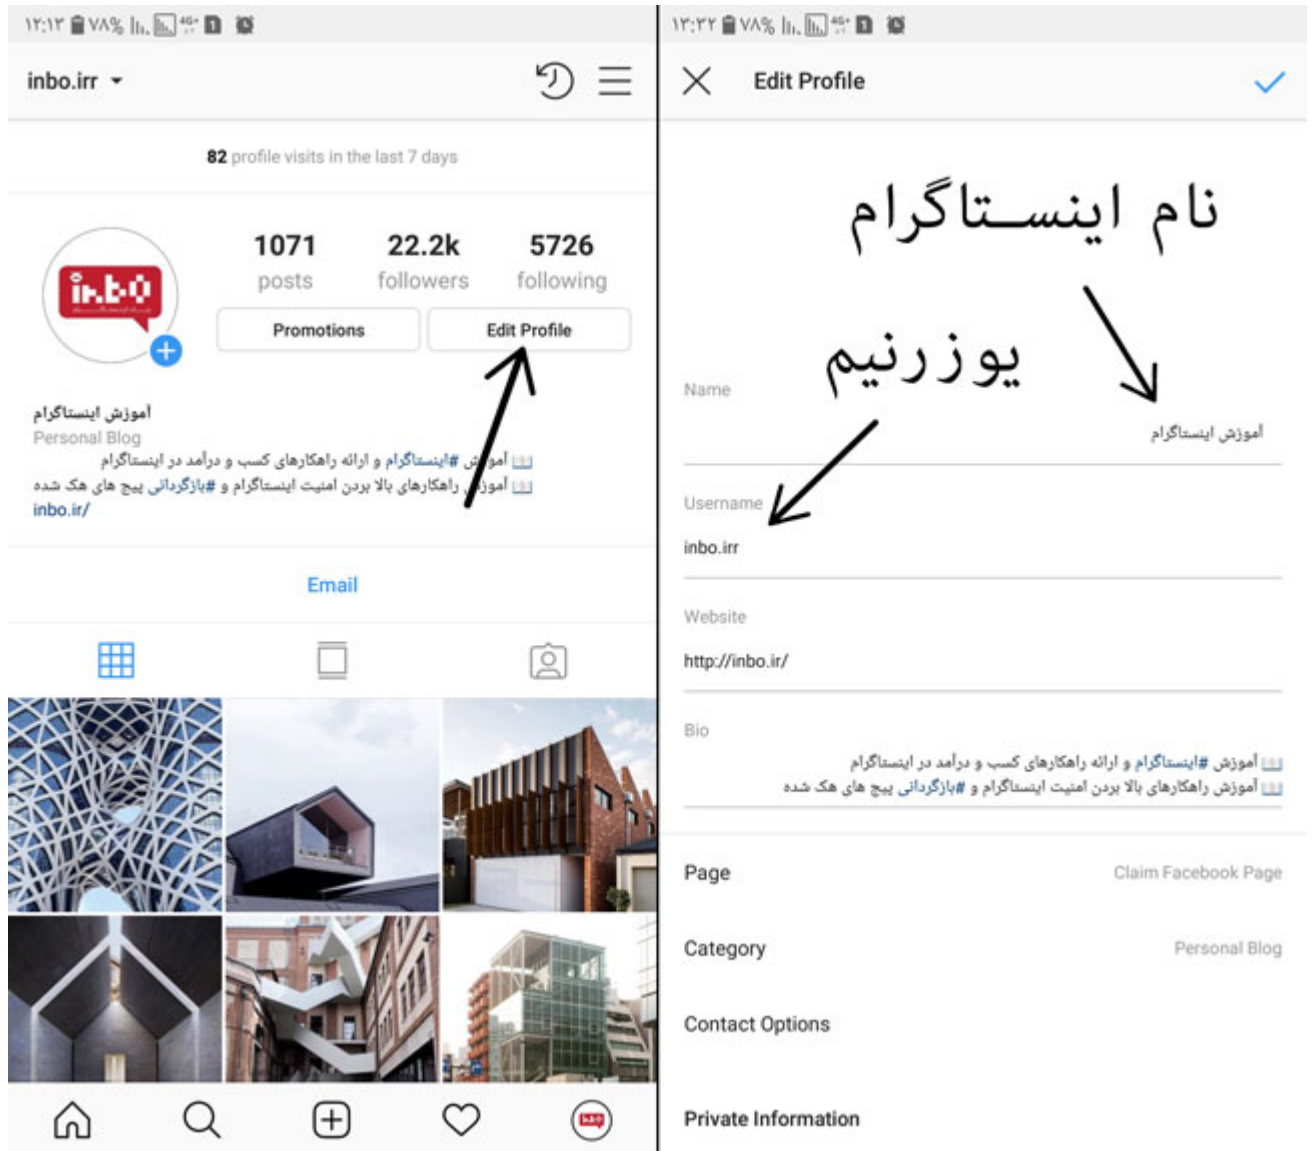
۱۲:۱۲ ۷۸٪ 4G

inbo.irr

82 profile visits in the last 7 days

1071 posts
22.2k followers
5726 following

in.bo

Promotions
Edit Profile

آموزش اینستاگرام
Personal Blog
📖 آموزش #اینستاگرام و ارائه راهکارهای کسب و درآمد در اینستاگرام
📖 آموزش راهکارهای بالا بردن امنیت اینستاگرام و #بازگردانی پیج های هک شده
inbo.ir/

Email

۱۲:۲۲ ۷۸٪ 4G

Edit Profile

نام اینستاگرام

یوزرنیم

Name
آموزش اینستاگرام

Username
inbo.irr

Website
http://inbo.ir/

Bio
📖 آموزش #اینستاگرام و ارائه راهکارهای کسب و درآمد در اینستاگرام
📖 آموزش راهکارهای بالا بردن امنیت اینستاگرام و #بازگردانی پیج های هک شده

Page
Claim Facebook Page

Category
Personal Blog

Contact Options

Private Information